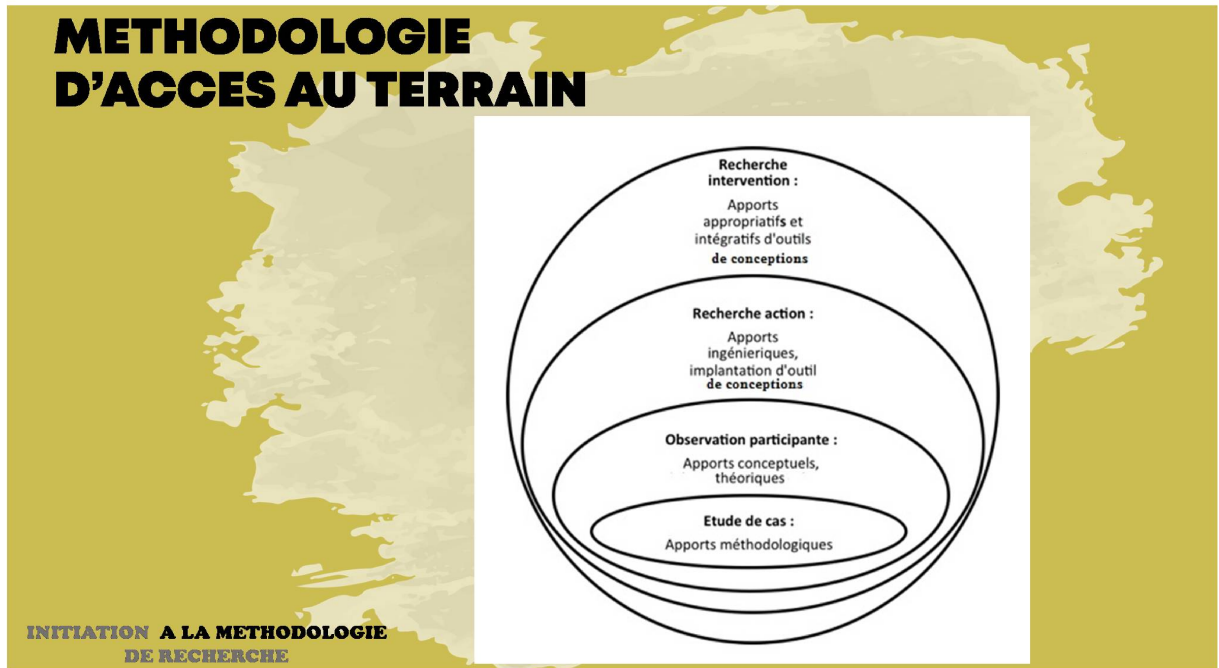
METHODOLOGIE D'ACCES AU TERRAIN

Recherche intervention :

Apports appropriatifs et intégratifs d'outils de conceptions

Recherche action :

Apports ingénieriques, implantation d'outil de conceptions

Observation participante :

Apports conceptuels, théoriques

Etude de cas :

Apports méthodologiques

INITIATION A LA METHODOLOGIE DE RECHERCHE